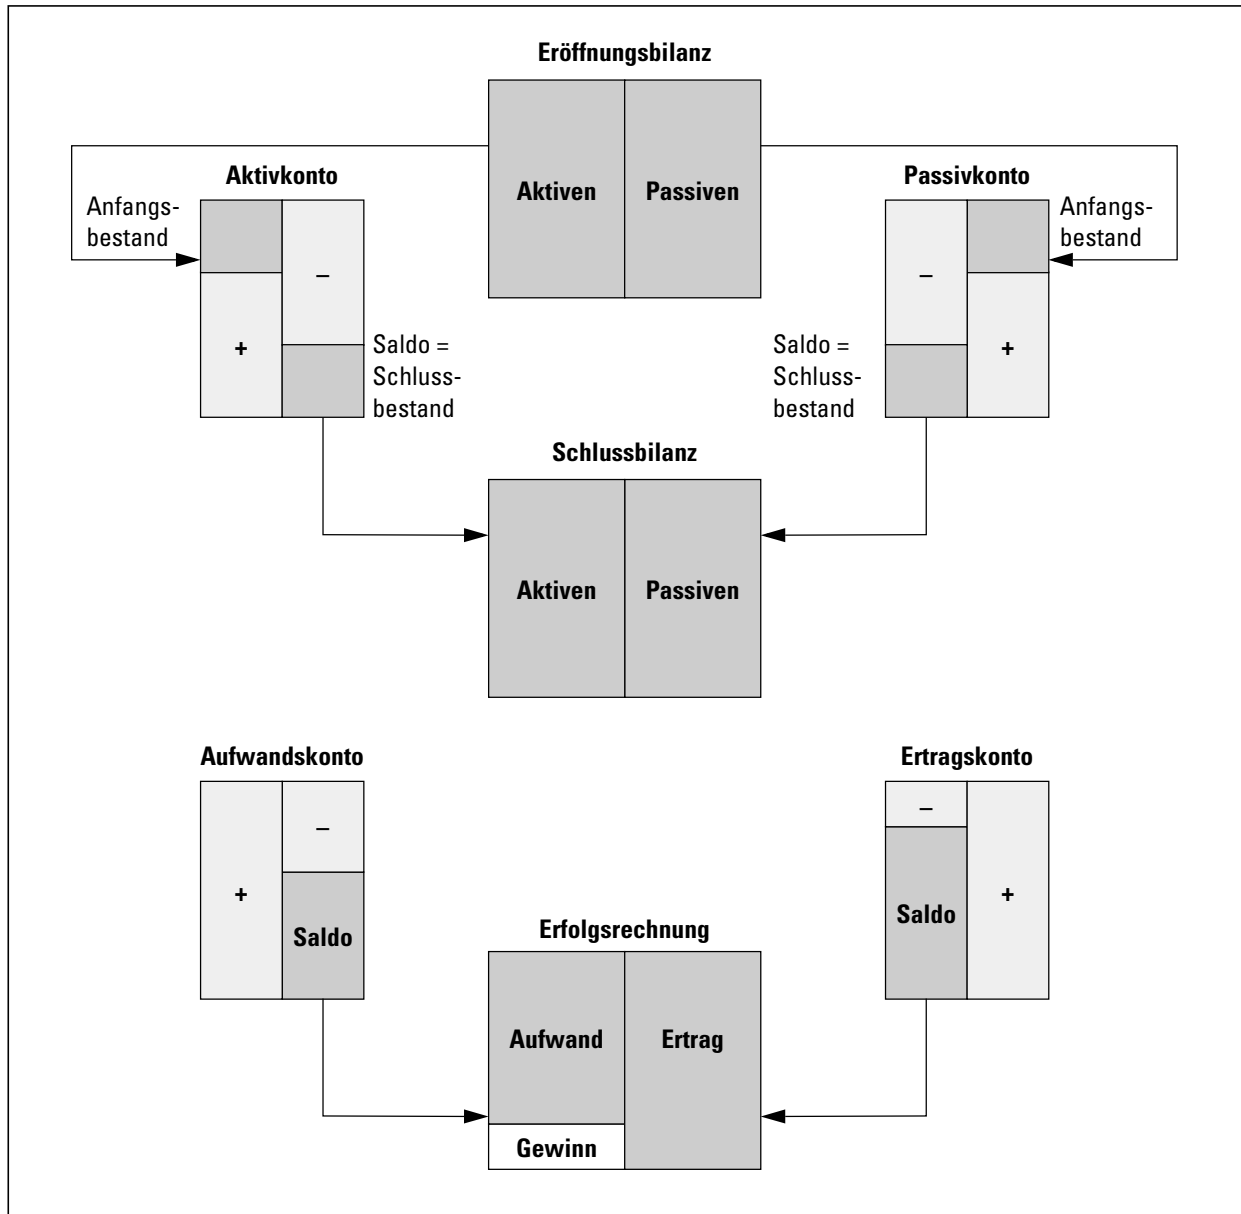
Eröffnungsbilanz

Aktiven

Passiven

Aktivkonto

Anfangsbestand

–

+

Saldo = Schlussbestand

Passivkonto

Anfangsbestand

–

+

Saldo = Schlussbestand

Schlussbilanz

Aktiven

Passiven

Aufwandskonto

+

–

Saldo

Ertragskonto

–

Saldo

+

Erfolgsrechnung

Aufwand

Ertrag

Gewinn